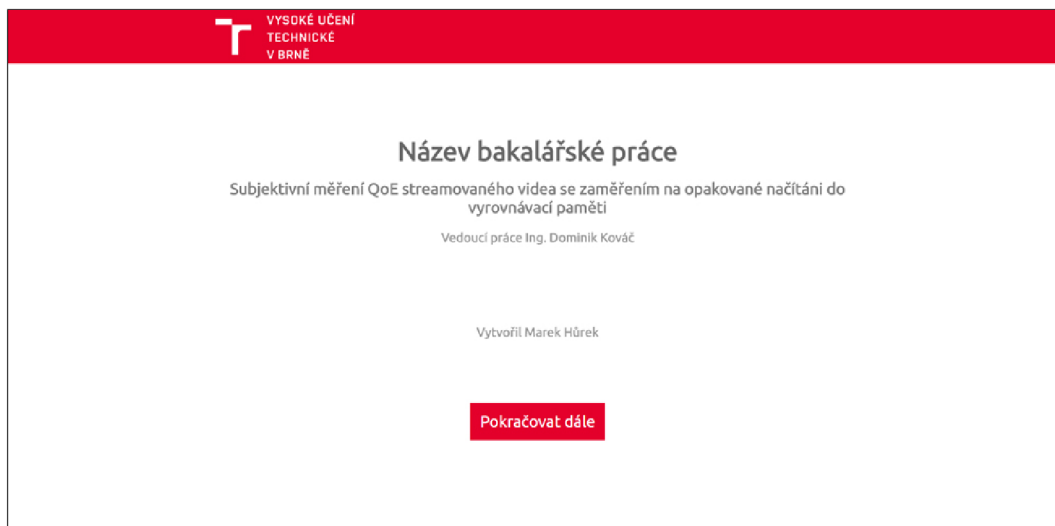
VYSOKÉ UČENÍ TECHNICKÉ V BRNĚ

Název bakalářské práce

Subjektivní měření QoE streamovaného videa se zaměřením na opakované načítání do vyrovnávací paměti

Vedoucí práce Ing. Dominik Kováč

Vytvořil Marek Hůrek

Pokračovat dále